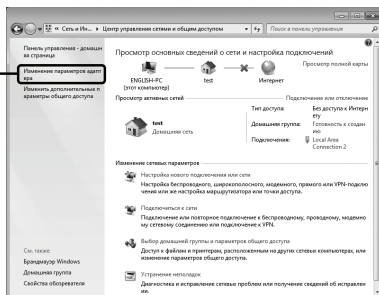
« Сеть и Ин... ▸ Центр управления сетями и общим доступом
Поиск в панели управления

Панель управления - домашняя страница
Изменение параметров адаптера
Изменить дополнительные параметры общего доступа

Просмотр основных сведений о сети и настройка подключений
Просмотр полной карты
ENGLISH-PC
(этот компьютер)
test
Интернет

Просмотр активных сетей
Подключение или отключение
test
Домашняя сеть
Тип доступа: Без доступа к Интернету
Домашняя группа: Готовность к создан ию
Подключения: Local Area Connection 2

Изменение сетевых параметров
Настройка нового подключения или сети
Настройка беспроводного, широкополосного, модемного, прямого или VPN-подключения или же настройка маршрутизатора или точки доступа.

Подключиться к сети
Подключение или повторное подключение к беспроводному, проводному, модемному сетевому соединению или подключение к VPN.

Выбор домашней группы и параметров общего доступа
Доступ к файлам и принтерам, расположенным на других сетевых компьютерах, или изменение параметров общего доступа.

Устранение неполадок
Диагностика и исправление сетевых проблем или получение сведений об исправлении.

См. также
Брандмауэр Windows
Домашняя группа
Свойства обозревателя